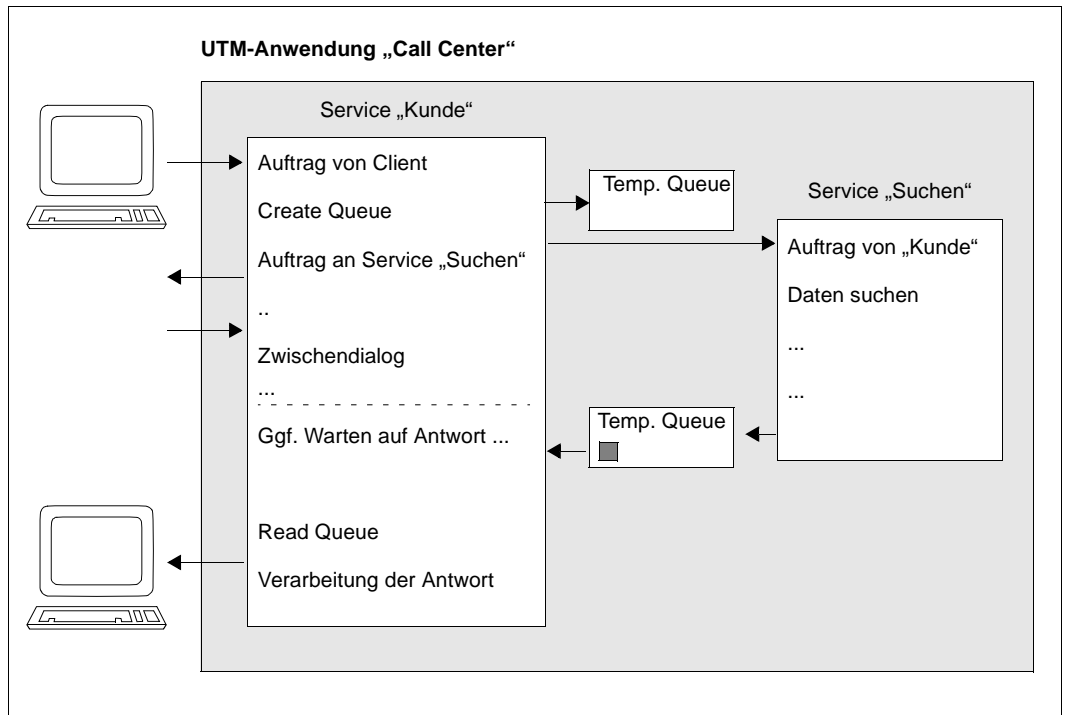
UTM-Anwendung „Call Center“

Service „Kunde“

Auftrag von Client

Create Queue

Auftrag an Service „Suchen“

..

Zwischendialog

...

Ggf. Warten auf Antwort ...

Read Queue

Verarbeitung der Antwort

Temp. Queue

Service „Suchen“

Auftrag von „Kunde“

Daten suchen

...

...

Temp. Queue